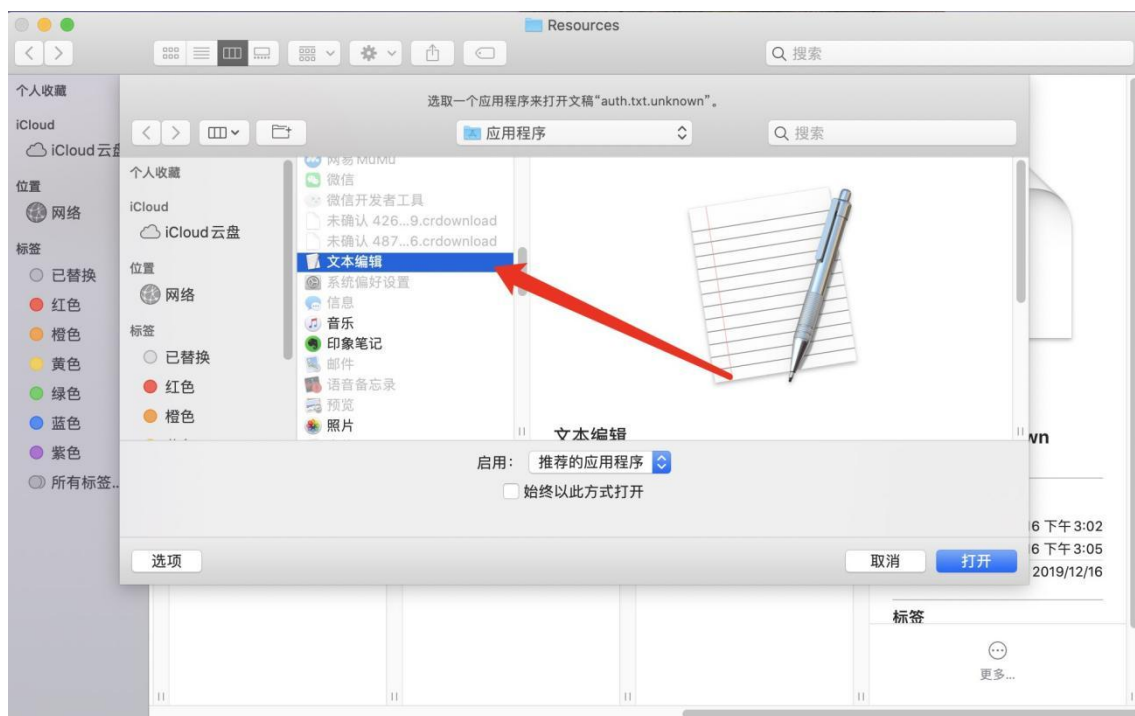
Resources

Q 搜索

个人收藏

iCloud

iCloud 云盘

位置

网络

标签

已替换

红色

橙色

黄色

绿色

蓝色

紫色

所有标签...

选取一个应用程序来打开文稿"auth.txt.unknown"。

应用程序

Q 搜索

个人收藏

iCloud

iCloud 云盘

位置

网络

标签

已替换

红色

橙色

网易 MuMu

微信

微信开发者工具

未确认 426...9.crdownload

未确认 487...6.crdownload

文本编辑

系统偏好设置

信息

音乐

印象笔记

邮件

语音备忘录

预览

照片

文本编辑

启用: 推荐的应用程序

始终以此方式打开

选项

取消

打开

wn

6 下午3:02

6 下午3:05

2019/12/16

标签

更多...